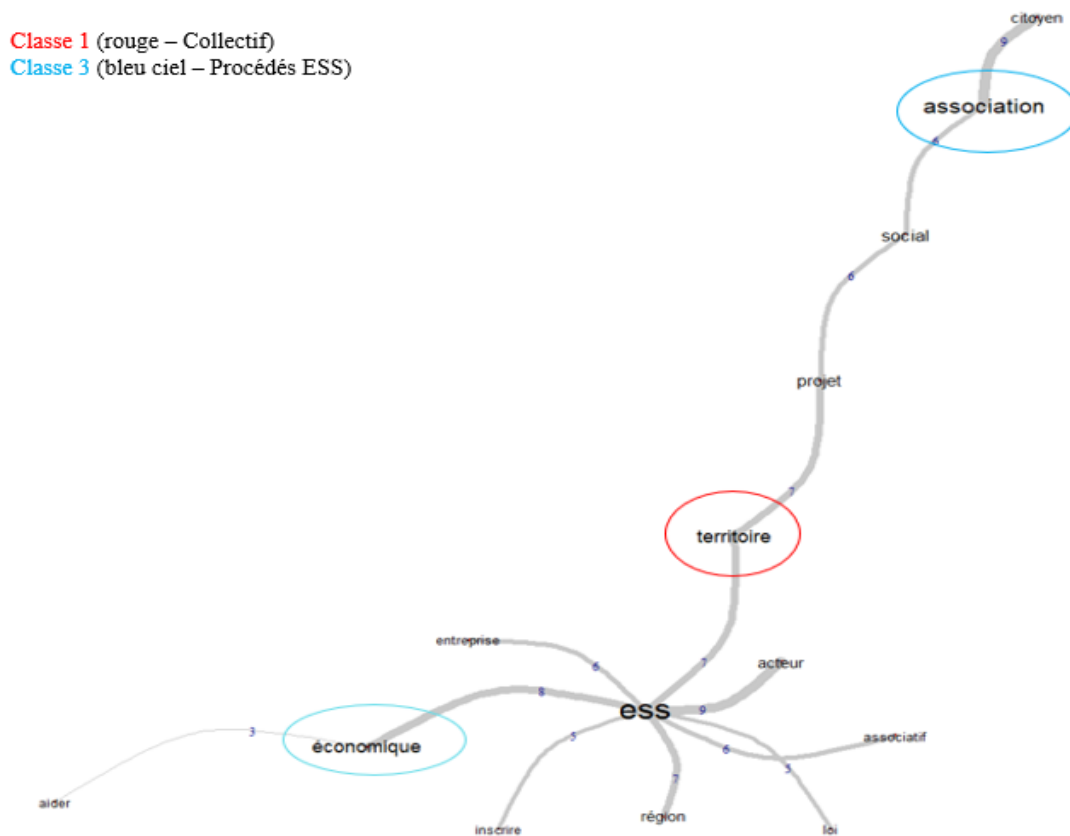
Classe 1 (rouge – Collectif)
Classe 3 (bleu ciel – Procédés ESS)

citoyen
9
association
6
social
6
projet
7
territoire
entreprise
6
7
acteur
8
ess
9
3
économique
5
6
associatif
5
7
aider
inscrire
région
loi